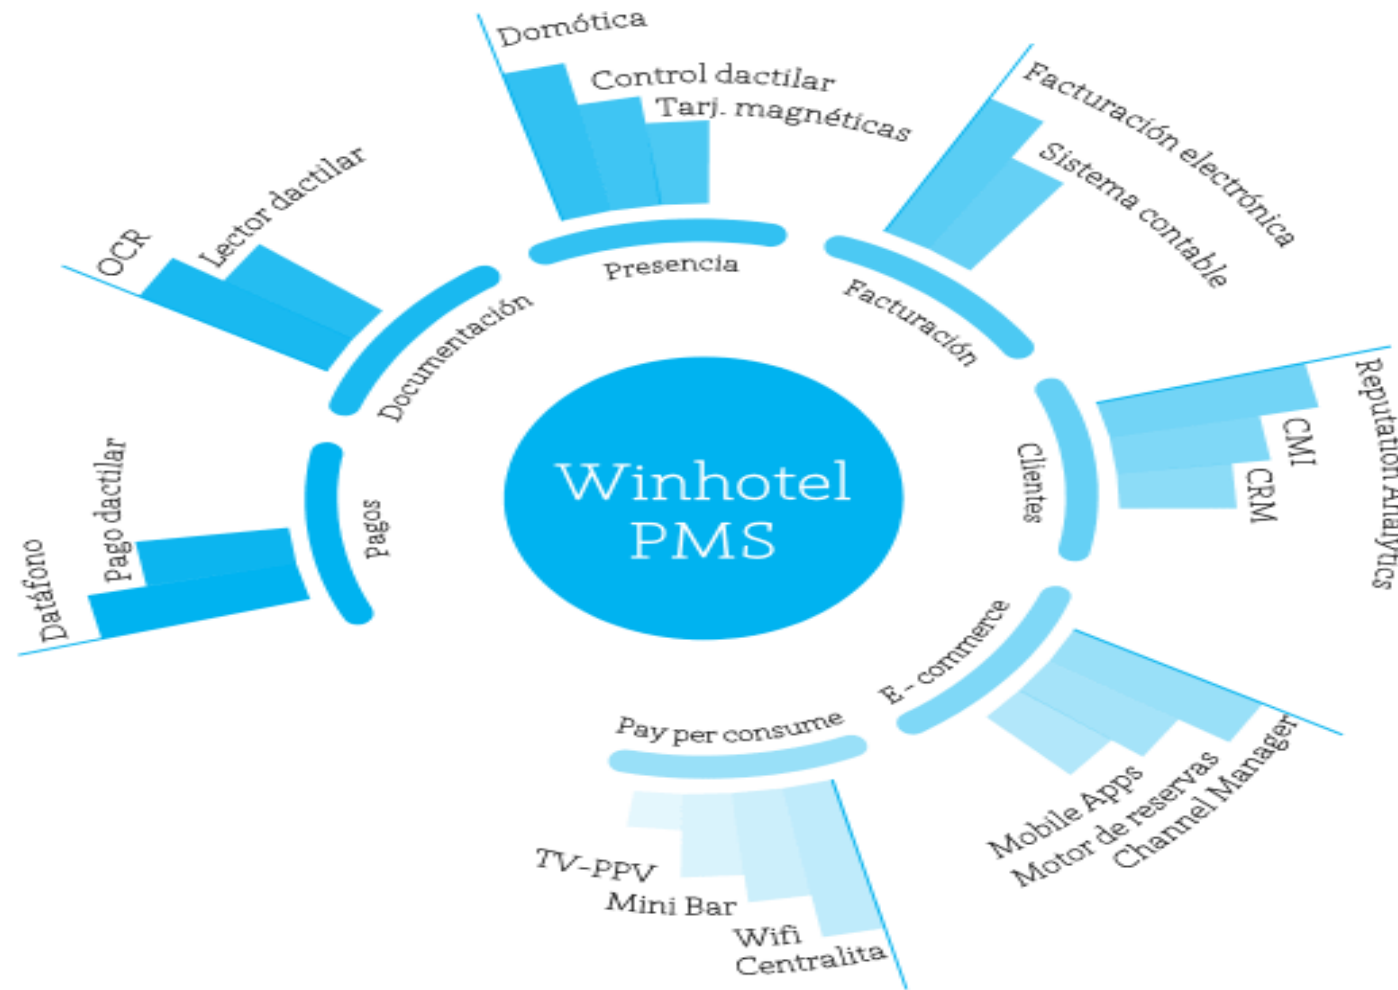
Winhotel PMS

Presencia
Domótica
Control dactilar
Tarj. magnéticas

Facturación
Facturación electrónica
Sistema contable

Clientes
Reputation Analytics
CMI
CRM

E - commerce
Channel Manager
Motor de reservas
Mobile Apps

Pay per consume
Centralita
Wifi
Mini Bar
TV-PPV

Pagos
Pago dactilar
Datáfono

Documentación
Lector dactilar
OCR